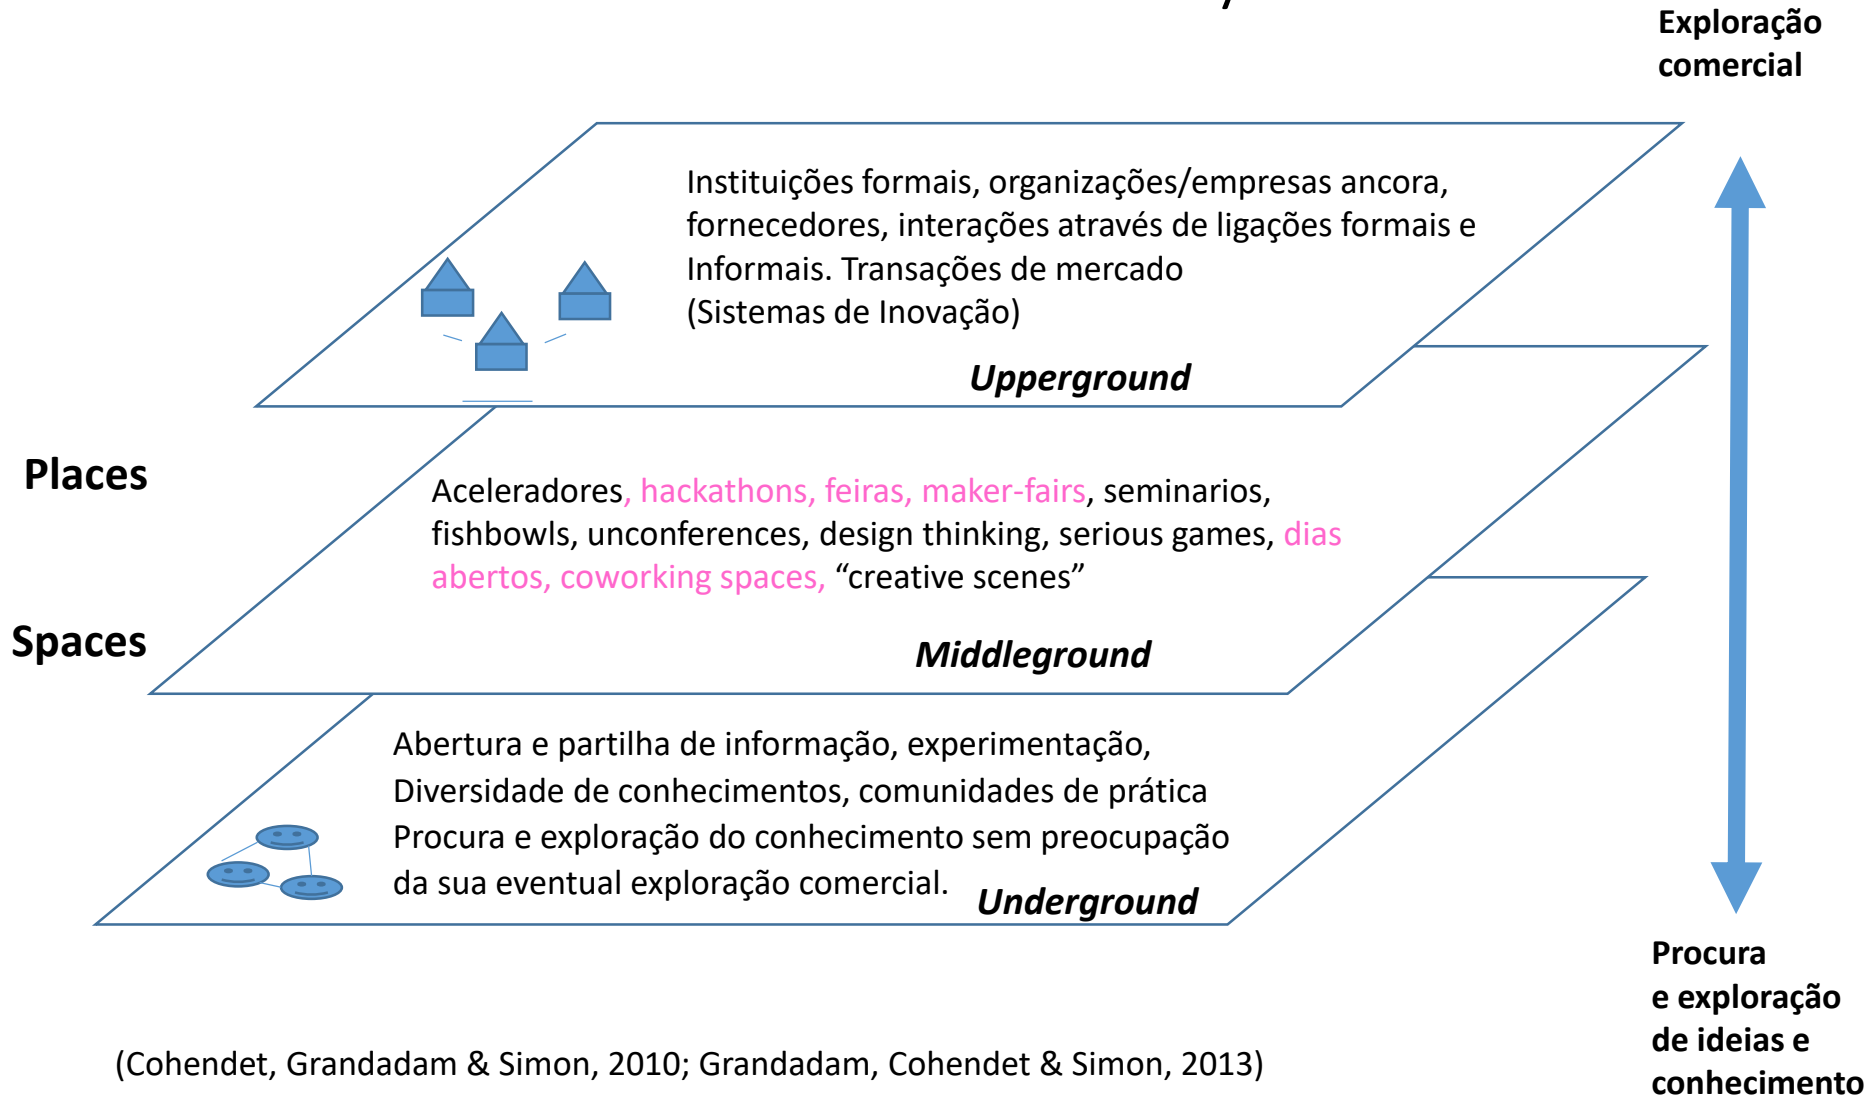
Exploração comercial

Instituições formais, organizações/empresas ancora, fornecedores, interações através de ligações formais e Informais. Transações de mercado (Sistemas de Inovação)

Upperground

Places

Aceleradores, hackathons, feiras, maker-fairs, seminarios, fishbowls, unconferences, design thinking, serious games, dias abertos, coworking spaces, "creative scenes"

Spaces

Middleground

Abertura e partilha de informação, experimentação, Diversidade de conhecimentos, comunidades de prática Procura e exploração do conhecimento sem preocupação da sua eventual exploração comercial.

Underground

Procura e exploração de ideias e conhecimento

(Cohendet, Grandadam & Simon, 2010; Grandadam, Cohendet & Simon, 2013)